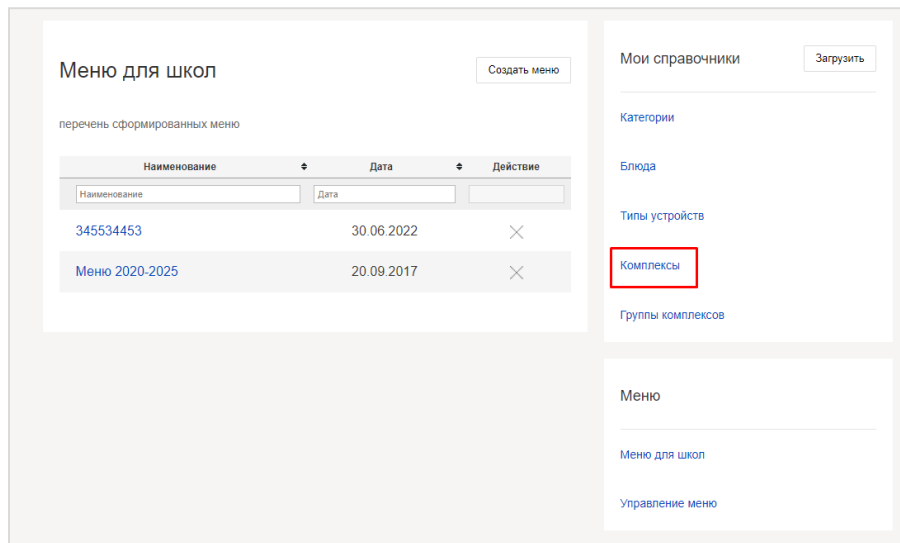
Меню для школ

Создать меню

перечень сформированных меню

| Наименование | Дата | Действие |
|---|---|---|
| Наименование | Дата | |
| 345534453 | 30.06.2022 | |
| Меню 2020-2025 | 20.09.2017 | |

Мои справочники

Загрузить

Категории

Блюда

Типы устройств

Комплексы

Группы комплексов

Меню

Меню для школ

Управление меню